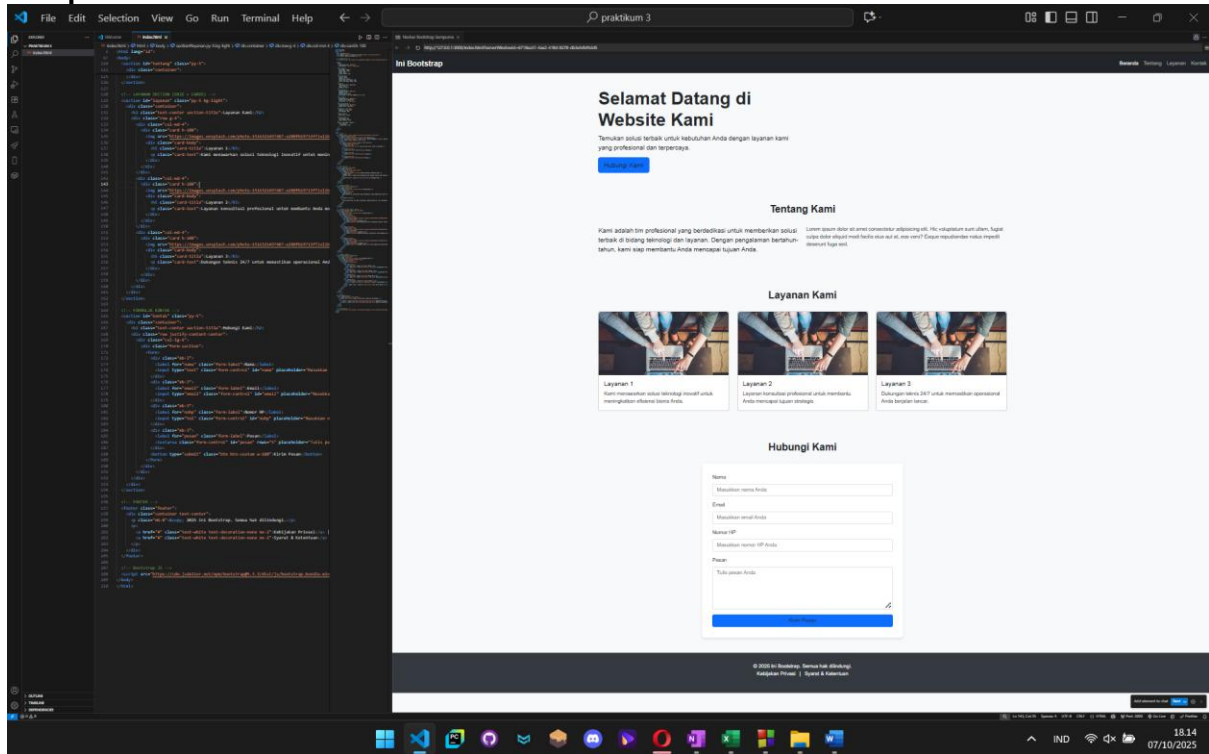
File Edit Selection View Go Run Terminal Help

praktikum 3

Ini Bootstrap

Beranda Tentang Layanan Kontak

Selamat Datang di Website Kami

Temukan solusi terbaik untuk kebutuhan Anda dengan layanan kami yang profesional dan terpercaya.

Hubungi Kami

Tentang Kami

Kami adalah tim profesional yang berdedikasi untuk memberikan solusi terbaik di bidang teknologi dan layanan. Dengan pengalaman bertahun-tahun, kami siap membantu Anda mencapai tujuan Anda.

Lorem ipsum dolor sit amet consectetur adipisicing elit. Hic voluptatum sunt ullam, fugiat culpa dolor aliquid modi facilis eius aut et, eos vero? Eaque repudiandae natus impedit deserunt fuga sed.

Layanan Kami

Layanan 1
Kami menawarkan solusi teknologi inovatif untuk meningkatkan efisiensi bisnis Anda.

Layanan 2
Layanan konsultasi profesional untuk membantu Anda mencapai tujuan strategis.

Layanan 3
Dukungan teknis 24/7 untuk memastikan operasional Anda berjalan lancar.

Hubungi Kami

Nama
Masukkan nama Anda

Email
Masukkan email Anda

Nomor HP
Masukkan nomor HP Anda

Pesan
Tulis pesan Anda

Kirim Pesan

© 2025 Ini Bootstrap. Semua hak dilindungi.
Kebijakan Privasi | Syarat & Ketentuan

IND
18.14
07/10/2025